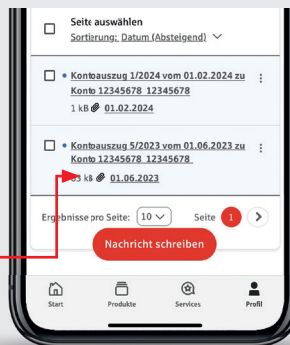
Seite auswählen
Sortierung: Datum (Absteigend)

Kontoauszug 1/2024 vom 01.02.2024 zu Konto 12345678 12345678
1 kB 01.02.2024

Kontoauszug 5/2023 vom 01.06.2023 zu Konto 12345678 12345678
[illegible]3 kB 01.06.2023

Ergebnisse pro Seite: 10
Seite 1

Nachricht schreiben

Start
Produkte
Services
Profil